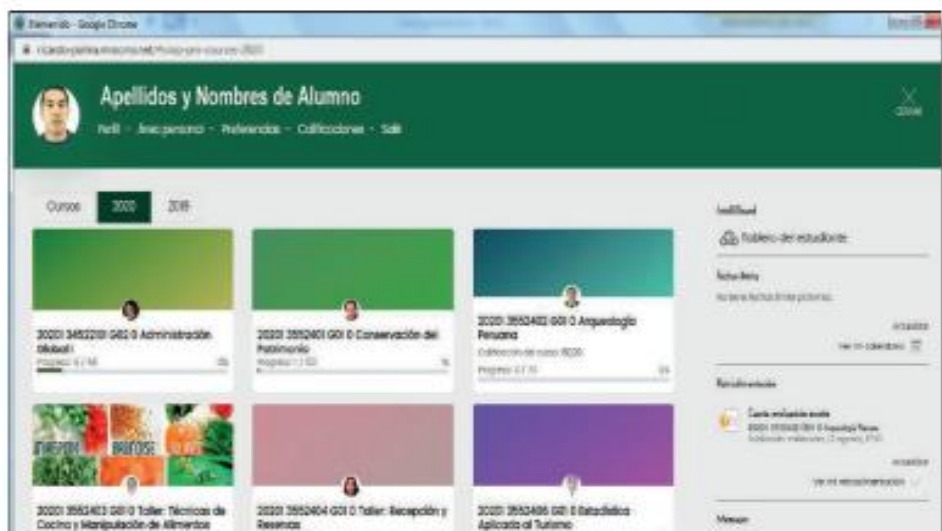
Bienvenido - Google Chrome

ricardopalma.mrooms.net/my/...

Apellidos y Nombres de Alumno

Perfil - Área personal - Preferencias - Calificaciones - Salir

Cerrar

Cursos 2020 2019

20201 3452201 G61 0 Administración Global I
Progreso: 6 / 56

20201 3552401 G01 0 Conservación del Patrimonio
Progreso: 1 / 50

20201 3552402 G01 0 Arqueología Peruana
Calificación del curso: 18,00
Progreso: 4 / 31

20201 3552403 G01 0 Taller: Técnicas de Cocina y Manipulación de Alimentos

20201 3552404 G01 0 Taller: Recepción y Reservas

20201 3552405 G01 0 Estadística Aplicada al Turismo

IntelliBoard
Tablero del estudiante

Fechas límite
No tiene fechas límite próximas.

Ver mi calendario

Retroalimentación
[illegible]

Ver mi retroalimentación

Mensajes